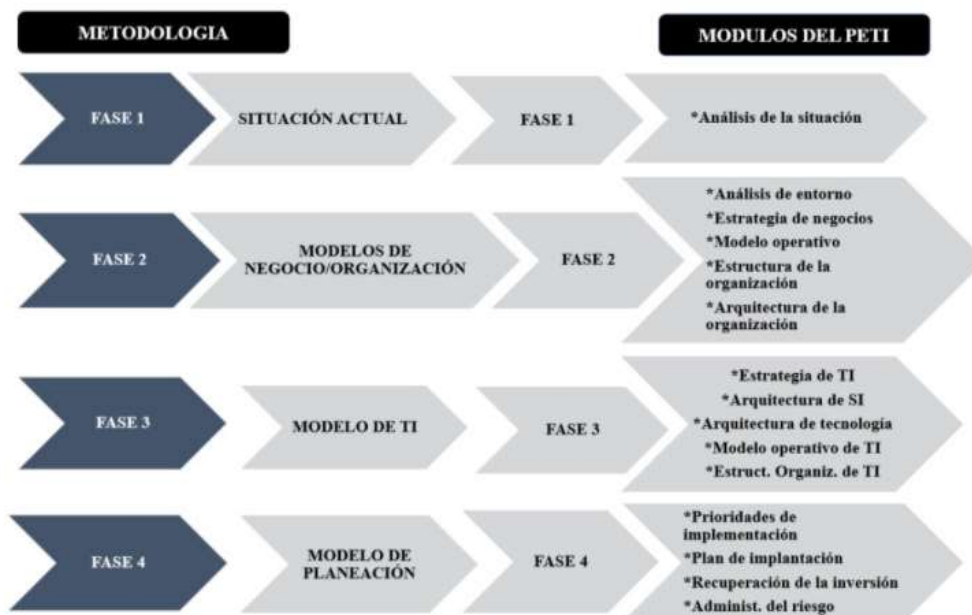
METODOLOGIA

MODULOS DEL PETI

FASE 1

SITUACIÓN ACTUAL

FASE 1

*Análisis de la situación

FASE 2

MODELOS DE NEGOCIO/ORGANIZACIÓN

FASE 2

*Análisis de entorno
*Estrategia de negocios
*Modelo operativo
*Estructura de la organización
*Arquitectura de la organización

FASE 3

MODELO DE TI

FASE 3

*Estrategia de TI
*Arquitectura de SI
*Arquitectura de tecnología
*Modelo operativo de TI
*Estruct. Organiz. de TI

FASE 4

MODELO DE PLANEACIÓN

FASE 4

*Prioridades de implementación
*Plan de implantación
*Recuperación de la inversión
*Administ. del riesgo